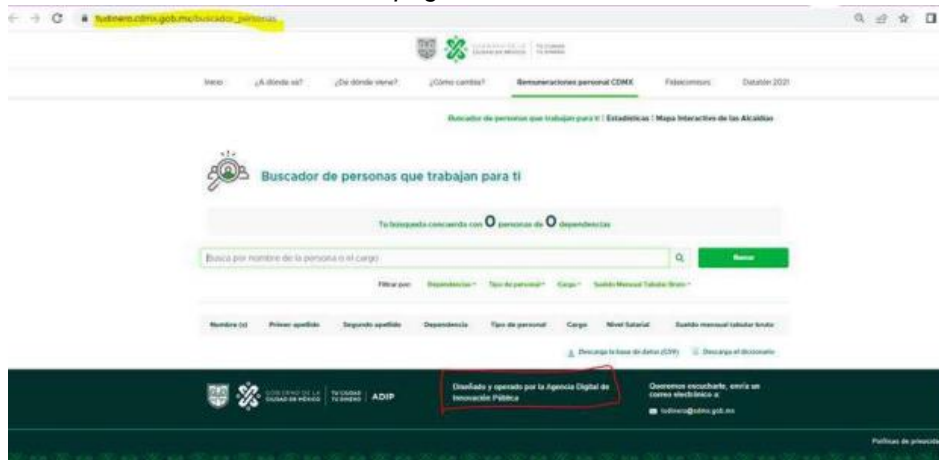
tudinero.cdmx.gob.mx/buscador_personas

GOBIERNO DE LA CIUDAD DE MÉXICO | TU CIUDAD TU DINERO

Inicio ¿A dónde va? ¿De dónde viene? ¿Cómo cambia? Remuneraciones personal CDMX Fideicomisos Dataton 2021

Buscador de personas que trabajan para ti | Estadísticas | Mapa Interactivo de las Alcaldías

Buscador de personas que trabajan para ti

Tu búsqueda concuerda con 0 personas de 0 dependencias

Busca por nombre de la persona o el cargo

Buscar

Filtrar por: Dependencias Tipo de personal Cargo Sueldo Mensual Tabular Bruto

| Nombre (s) | Primer apellido | Segundo apellido | Dependencia | Tipo de personal | Cargo | Nivel Salarial | Sueldo mensual tabular bruto |
|---|---|---|---|---|---|---|---|

Descarga la base de datos (CSV) Descarga el diccionario

GOBIERNO DE LA CIUDAD DE MÉXICO | TU CIUDAD TU DINERO | ADIP

Diseñado y operado por la Agencia Digital de Innovación Pública

Queremos escucharte, envía un correo electrónico a:

tudinero@cdmx.gob.mx

Políticas de privacidad